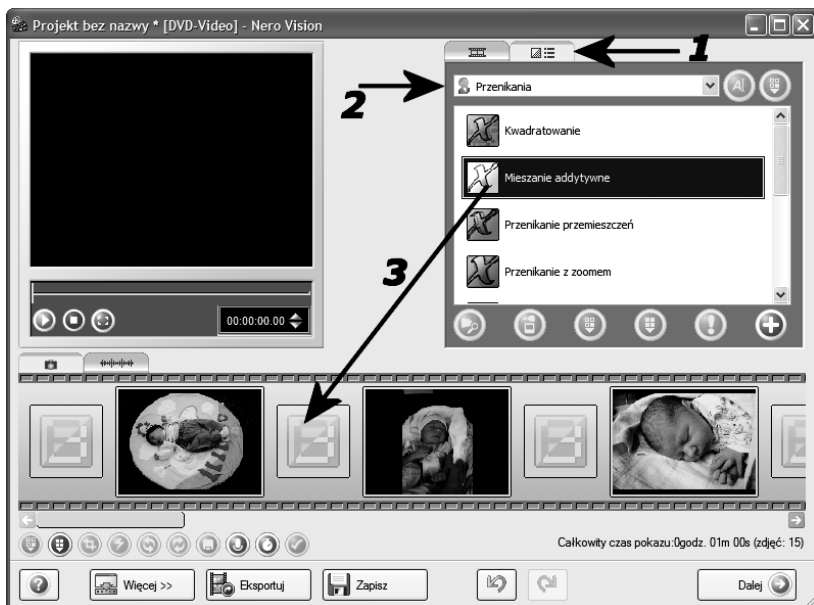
Projekt bez nazwy * [DVD-Video] - Nero Vision

1

2

Przenikania

Kwadratowanie

Mieszanie addytywne

Przenikanie przemieszczeń

Przenikanie z zoomem

3

00:00:00.00

Całkowity czas pokazu:0godz. 01m 00s (zdjęć: 15)

Więcej >>

Eksportuj

Zapisz

Dalej